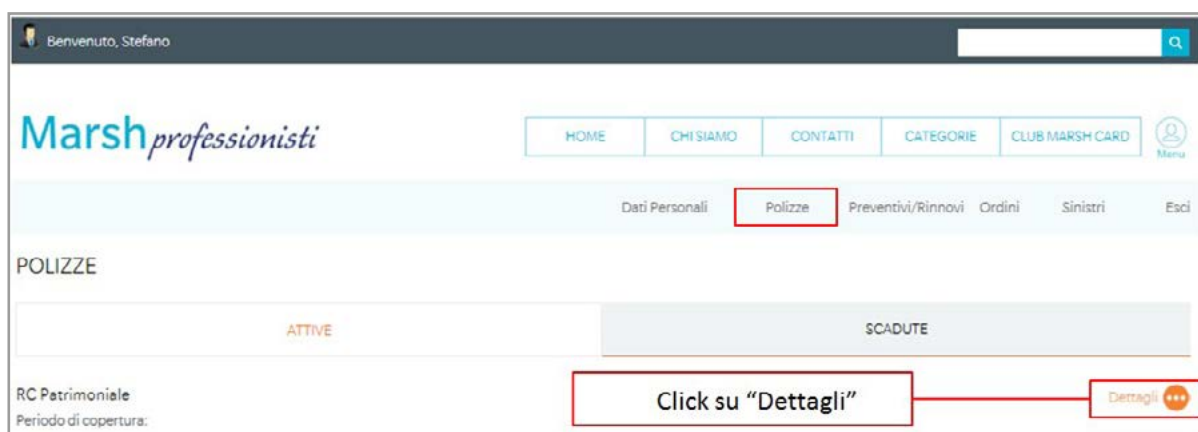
Benvenuto, Stefano

Marsh professionisti

HOME | CHI SIAMO | CONTATTI | CATEGORIE | CLUB MARSH CARD

Menu

Dati Personali Polizze Preventivi/Rinnovi Ordini Sinistri Esci

POLIZZE

ATTIVE

SCADUTE

RC Patrimoniale

Periodo di copertura:

Click su "Dettagli"

Dettagli